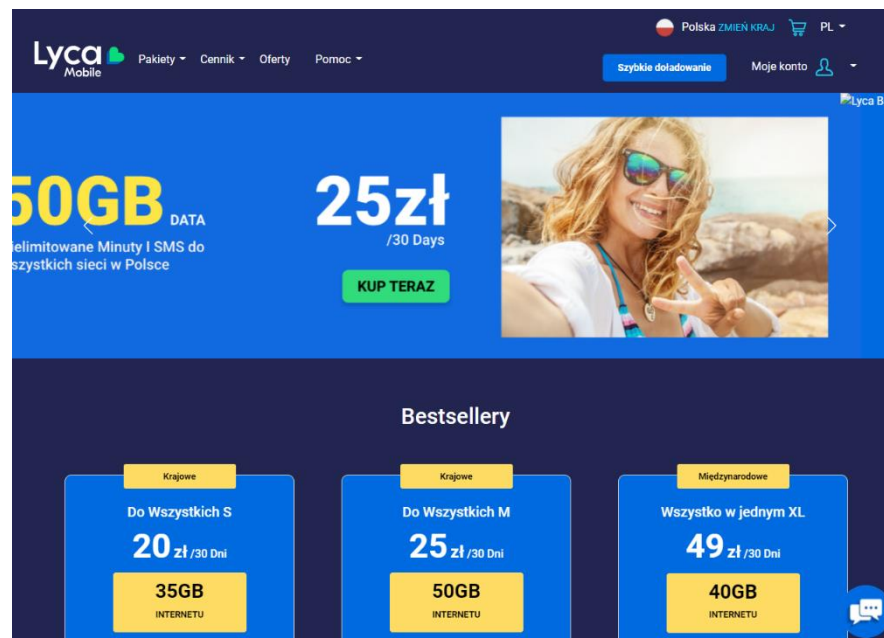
Polska ZMIEŃ KRAJ PL

Lyca Mobile Pakiety Cennik Oferty Pomoc

Szybkie doładowanie Moje konto

Lyca B

50GB DATA
ielimitowane Minuty I SMS do szystkich sieci w Polsce

25zł
/30 Days

KUP TERAZ

Bestsellery

Krajowe
Do Wszystkich S
20 zł /30 Dni
35GB
INTERNETU

Krajowe
Do Wszystkich M
25 zł /30 Dni
50GB
INTERNETU

Międzynarodowe
Wszystko w jednym XL
49 zł /30 Dni
40GB
INTERNETU